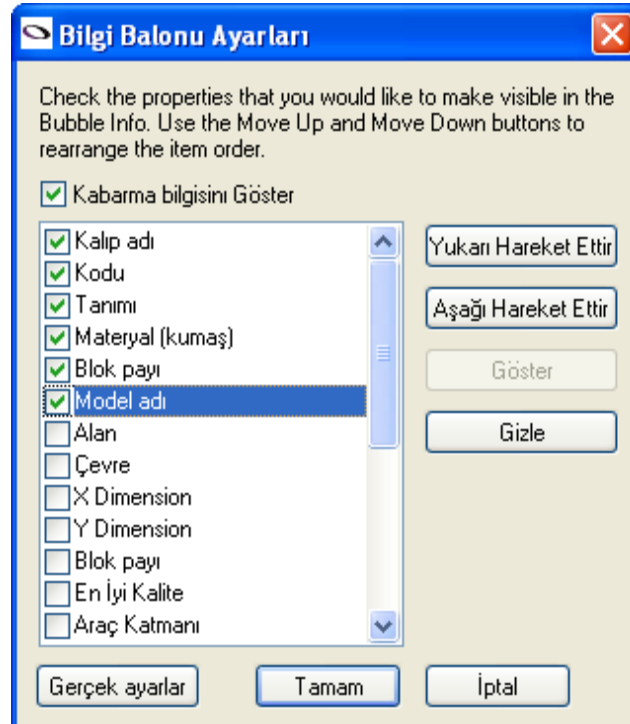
Bilgi Balonu Ayarları

Check the properties that you would like to make visible in the Bubble Info. Use the Move Up and Move Down buttons to rearrange the item order.

Kabarma bilgisini Göster

Kalıp adı
Kodu
Tanımı
Materyal (kumaş)
Blok payı
Model adı
Alan
Çevre
X Dimension
Y Dimension
Blok payı
En İyi Kalite
Araç Katmanı

Yukarı Hareket Ettir
Aşağı Hareket Ettir
Göster
Gizle

Gerçek ayarlar
Tamam
İptal